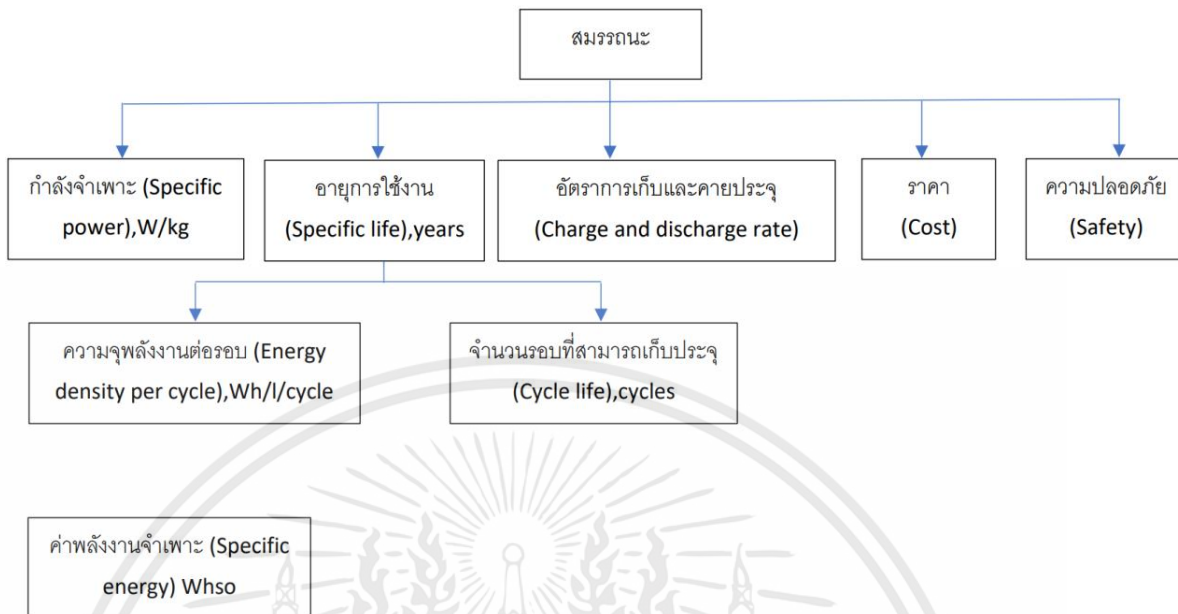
สมรรถนะ

กำลังจำเพาะ (Specific power),W/kg

อายุการใช้งาน (Specific life),years

อัตราการเก็บและคายประจุ (Charge and discharge rate)

ราคา (Cost)

ความปลอดภัย (Safety)

ความจุพลังงานต่อรอบ (Energy density per cycle),Wh/l/cycle

จำนวนรอบที่สามารถเก็บประจุ (Cycle life),cycles

ค่าพลังงานจำเพาะ (Specific energy) Whso